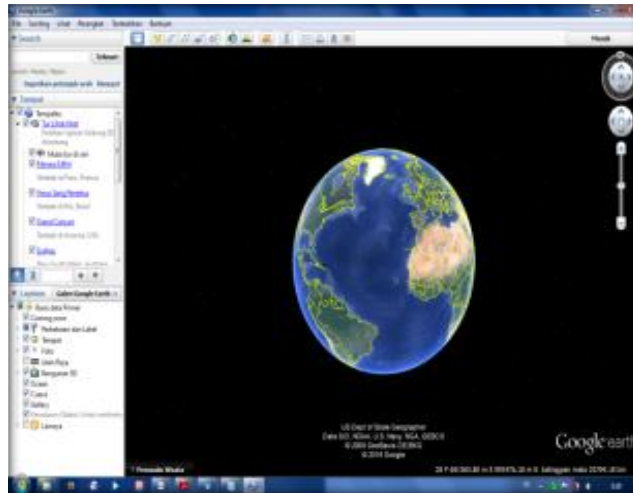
Google Earth
File Sunting Lihat Peralatan Tambahkan Bantuan
Telusuri
Telusuri
Dapatkan petunjuk arah Riwayat
Tempat
Tempat Saya
Tur Lihat Mulai
Kotak Centang
Menara Eiffel
Paris, Prancis
Patung Yesus Penebus
Rio, Brasil
Grand Canyon
Arizona
Sydney
Lapisan Galeri Google Earth
Basis data Primer
Peringatan
Perbatasan dan Label
Tempat
Foto
Jalan Raya
Bangunan 3D
Ocean
Cuaca
Galeri
Kesadaran Global
Lainnya
Masuk
US Dept of State Geographer
Data SIO, NOAA, U.S. Navy, NGA, GEBCO
© 2009 GeoBasis-DE/BKG
© 2014 Google
Google earth
Pemandu Wisata
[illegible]